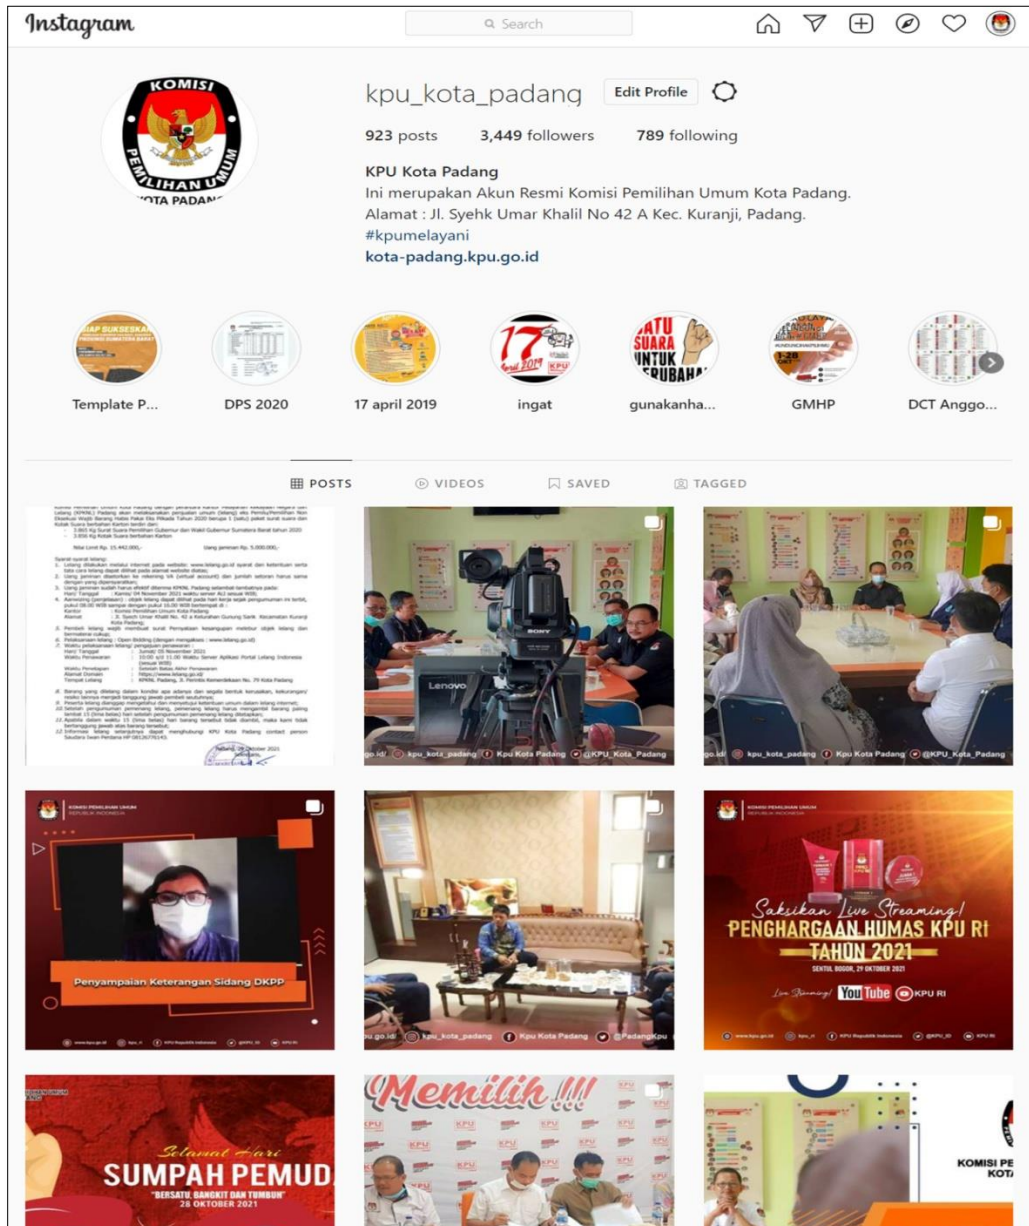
Instagram

Search

KOMISI PEMILIHAN UMUM KOTA PADANG

kpu_kota_padang Edit Profile

923 posts 3,449 followers 789 following

KPU Kota Padang
Ini merupakan Akun Resmi Komisi Pemilihan Umum Kota Padang.
Alamat : Jl. Syehk Umar Khalil No 42 A Kec. Kuranji, Padang.
#kpumelayani
kota-padang.kpu.go.id

Template P...

DPS 2020

17 april 2019

ingat

gunakanha...

GMHP

DCT Anggo...

POSTS VIDEOS SAVED TAGGED

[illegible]

Lenovo

SONY

kpu_kota_padang Kpu Kota Padang @KPU_Kota_Padang

kpu_kota_padang Kpu Kota Padang @KPU_Kota_Padang

KOMISI PEMILIHAN UMUM REPUBLIK INDONESIA

Penyampaian Keterangan Sidang DKPP

kpu_kota_padang Kpu Kota Padang @PadangKpu

KOMISI PEMILIHAN UMUM REPUBLIK INDONESIA

Saksikan Live Streaming!
PENGHARGAAN HUMAS KPU RI
TAHUN 2021
SENTUL BOGOR, 29 OKTOBER 2021

Live Streaming! YouTube KPU RI

Selamat Hari
SUMPAH PEMUD
"BERSATU, BANGKIT DAN TUMBUH"
28 OKTOBER 2021

Memilih !!!

KPU

KOMISI PE
KOTA